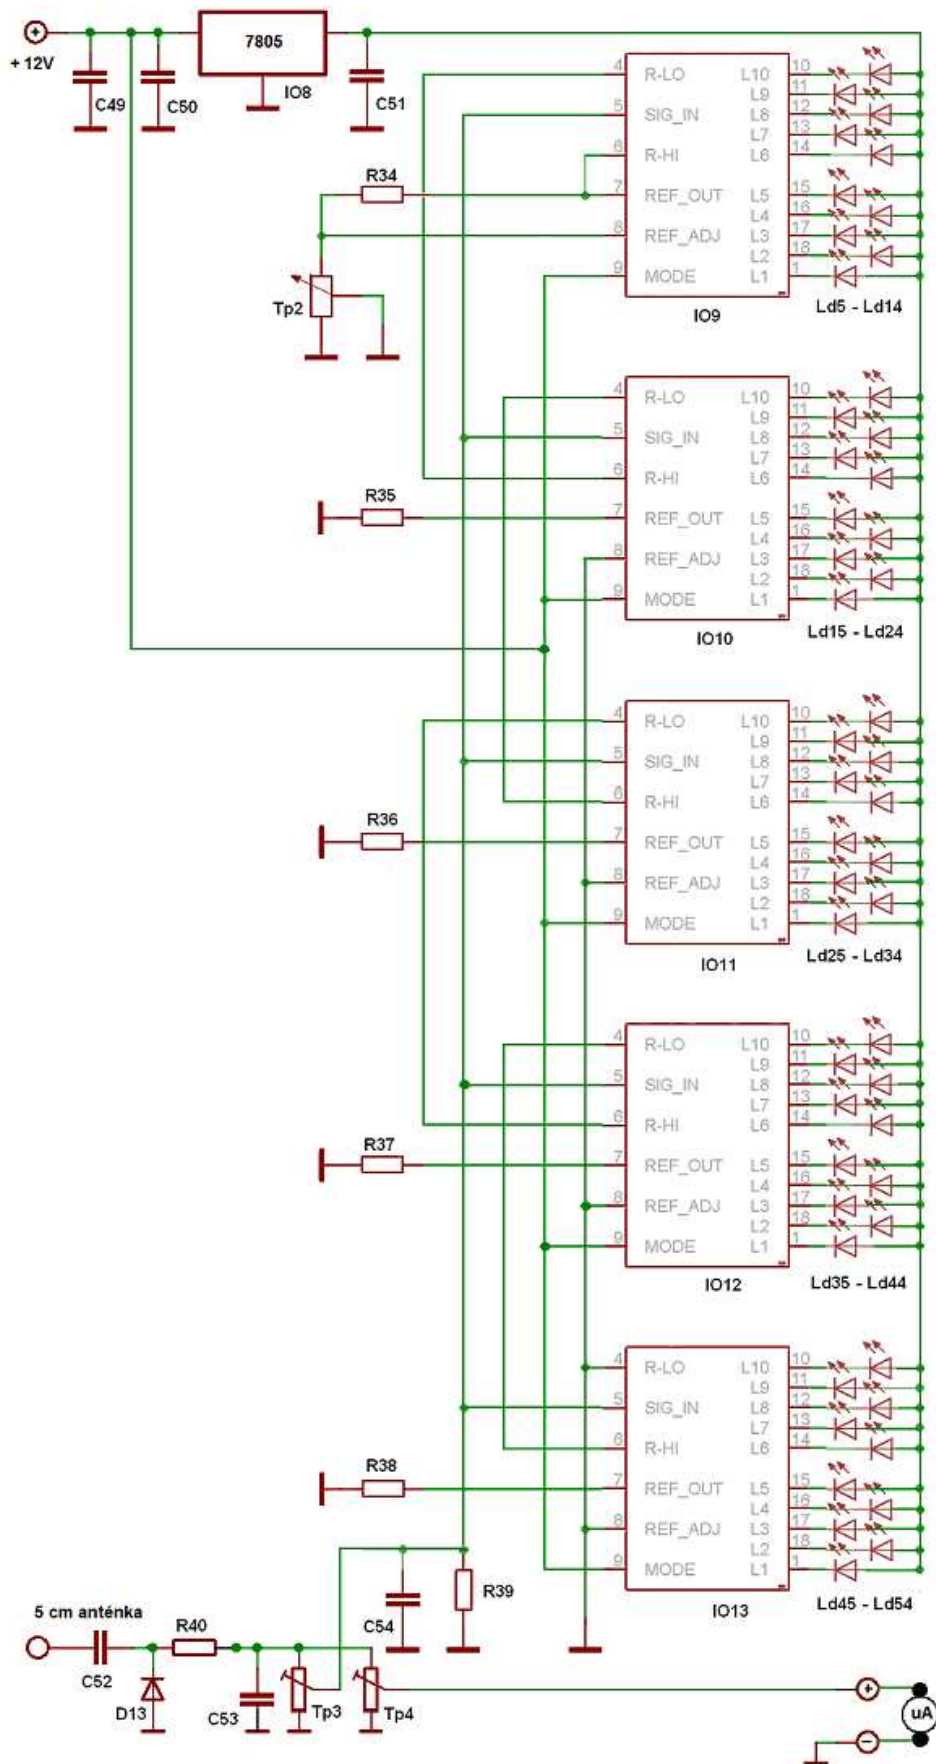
+12V
C49
C50
7805
IO8
C51

4 R-LO L10 10
L9 11
5 SIG_IN L8 12
L7 13
6 R-HI L6 14
R34
7 REF_OUT L5 15
L4 16
8 REF_ADJ L3 17
L2 18
9 MODE L1 1
Tp2
IO9
Ld5 - Ld14

4 R-LO L10 10
L9 11
5 SIG_IN L8 12
L7 13
6 R-HI L6 14
R35
7 REF_OUT L5 15
L4 16
8 REF_ADJ L3 17
L2 18
9 MODE L1 1
IO10
Ld15 - Ld24

4 R-LO L10 10
L9 11
5 SIG_IN L8 12
L7 13
6 R-HI L6 14
R36
7 REF_OUT L5 15
L4 16
8 REF_ADJ L3 17
L2 18
9 MODE L1 1
IO11
Ld25 - Ld34

4 R-LO L10 10
L9 11
5 SIG_IN L8 12
L7 13
6 R-HI L6 14
R37
7 REF_OUT L5 15
L4 16
8 REF_ADJ L3 17
L2 18
9 MODE L1 1
IO12
Ld35 - Ld44

4 R-LO L10 10
L9 11
5 SIG_IN L8 12
L7 13
6 R-HI L6 14
R38
7 REF_OUT L5 15
L4 16
8 REF_ADJ L3 17
L2 18
9 MODE L1 1
IO13
Ld45 - Ld54

5 cm anténka
R40
C52
D13
C53
Tp3
Tp4
C54
R39
uA